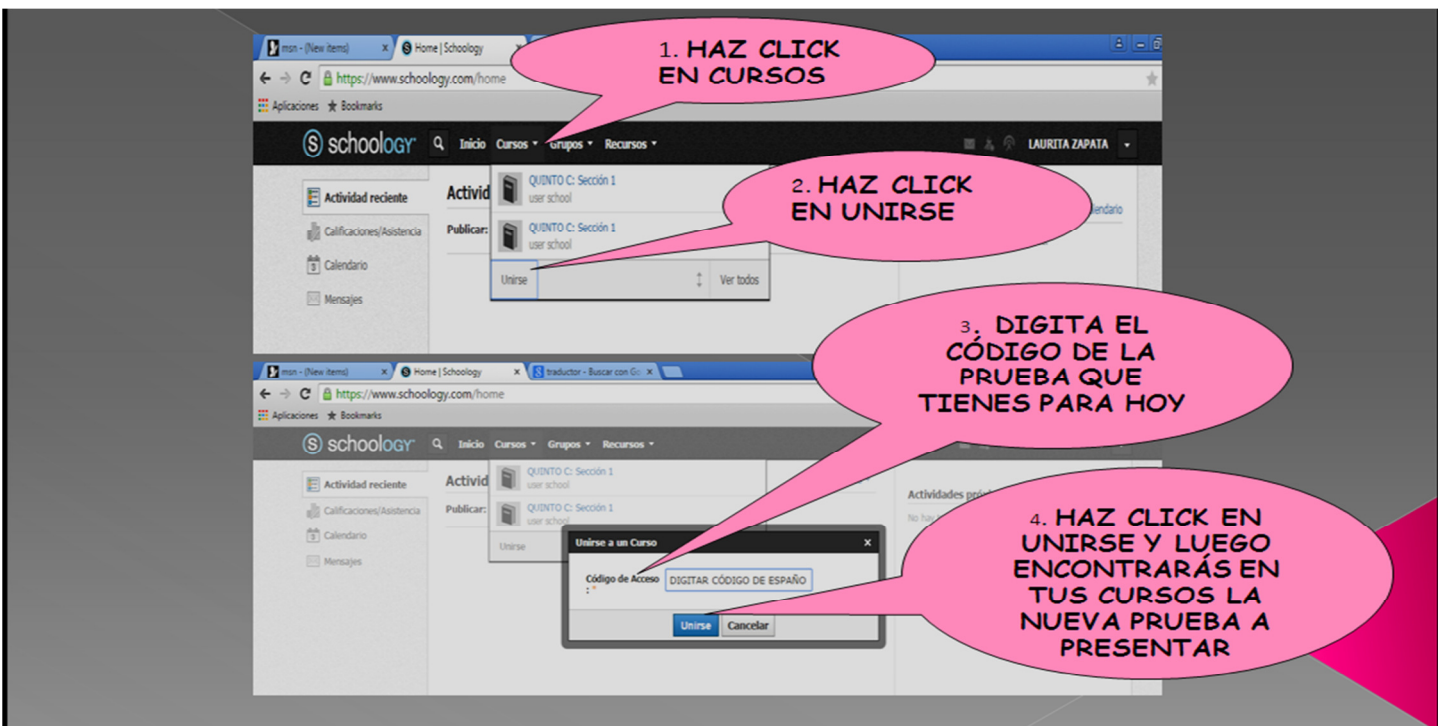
msn - (New items) × Home | Schoology ×

1. HAZ CLICK EN CURSOS

https://www.schoology.com/home

Aplicaciones Bookmarks

schoology Inicio Cursos Grupos Recursos LAURITA ZAPATA

Actividad reciente

Calificaciones/Asistencia

Calendario

Mensajes

Activid

Publicar:

QUINTO C: Sección 1
user school

QUINTO C: Sección 1
user school

Unirse

Ver todos

2. HAZ CLICK EN UNIRSE

lendario

3. DIGITA EL CÓDIGO DE LA PRUEBA QUE TIENES PARA HOY

msn - (New items) × Home | Schoology × traductor - Buscar con Go ×

https://www.schoology.com/home

Aplicaciones Bookmarks

schoology Inicio Cursos Grupos Recursos

Actividad reciente

Calificaciones/Asistencia

Calendario

Mensajes

Activid

Publicar:

QUINTO C: Sección 1
user school

QUINTO C: Sección 1
user school

Unirse

Actividades pró

No hay

Unirse a un Curso ×

Código de Acceso : *

DIGITAR CÓDIGO DE ESPAÑO

Unirse Cancelar

4. HAZ CLICK EN UNIRSE Y LUEGO ENCONTRARÁS EN TUS CURSOS LA NUEVA PRUEBA A PRESENTAR